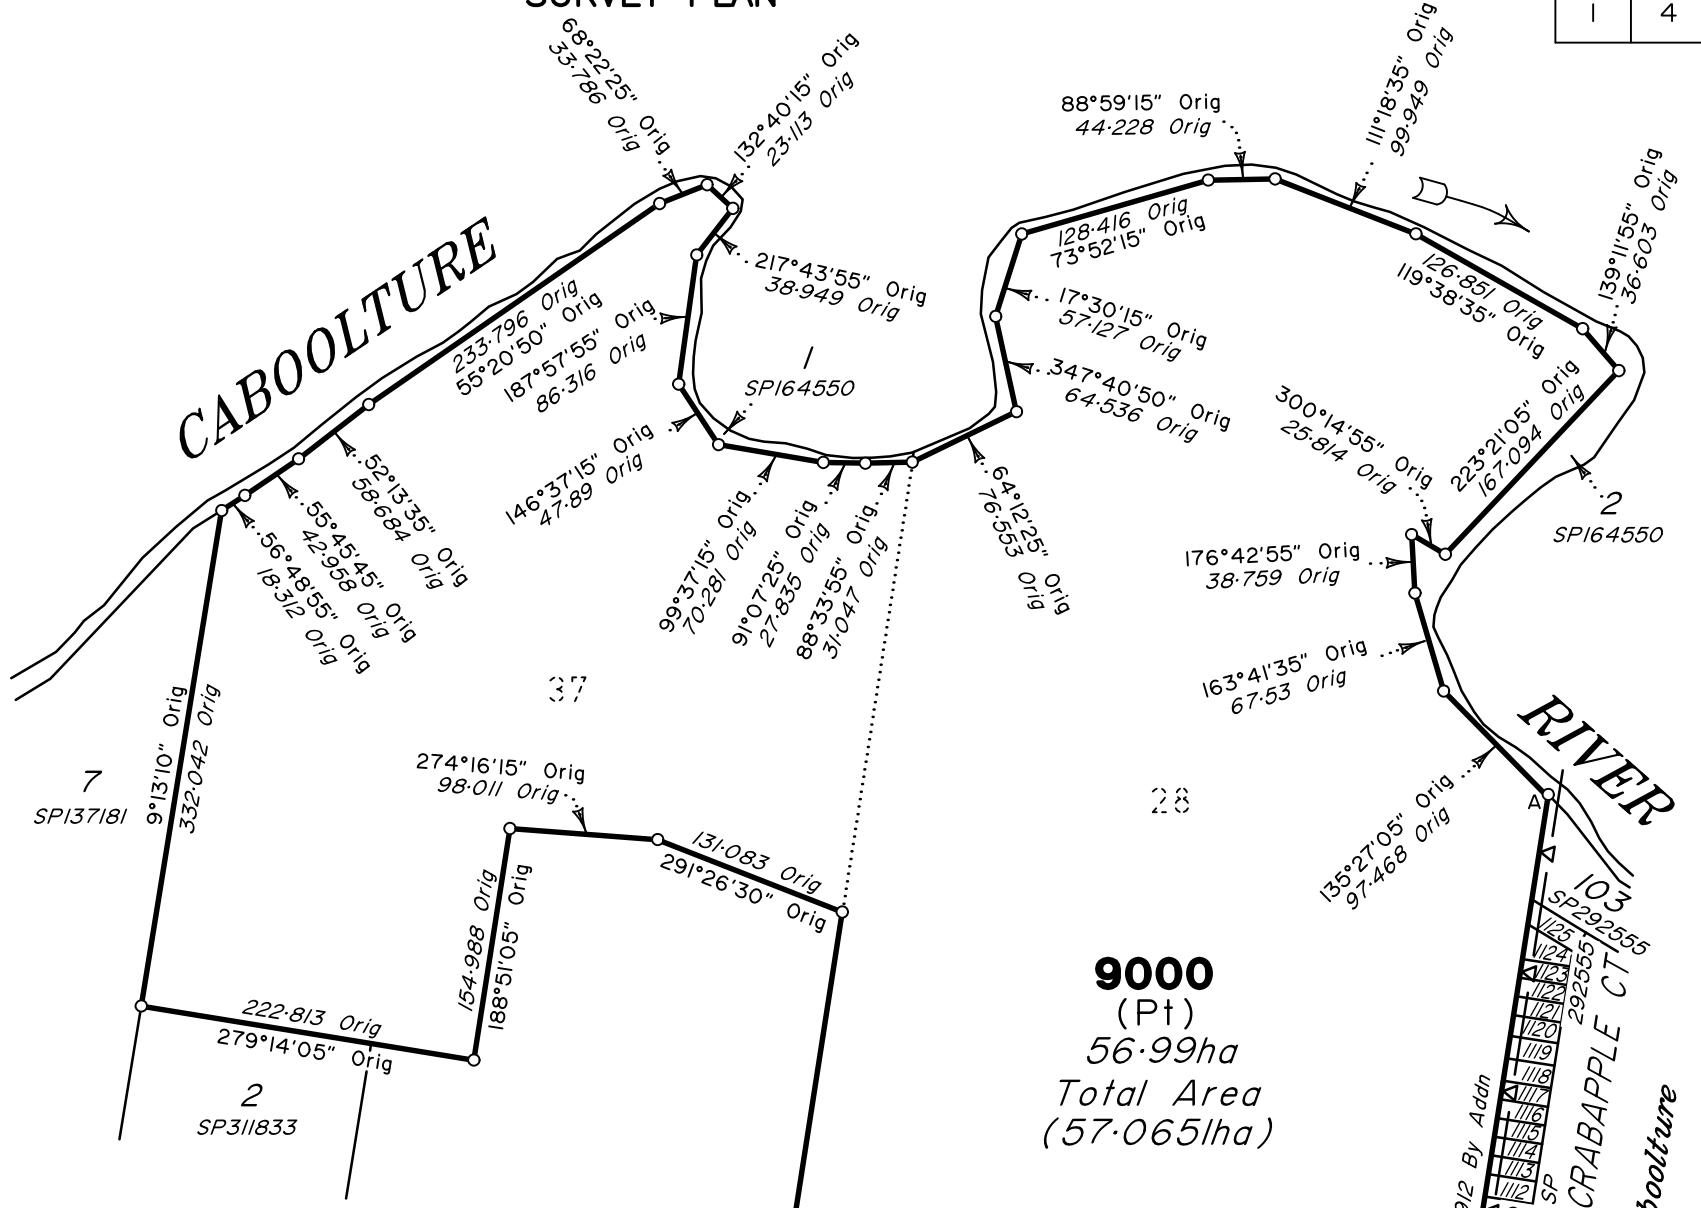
SURVEY PLAN

| 1 | 4 |

68°22'25"
33·786 Orig
Orig

132°40'15" Orig
23·113 Orig

88°59'15" Orig
44·228 Orig

111°18'35" Orig
99·949 Orig

CABOOLTURE

128·416 Orig
73°52'15" Orig

217°43'55" Orig
38·949 Orig

233·796 Orig
55°20'50" Orig

187°57'55" Orig
86·316 Orig

17°30'15" Orig
57·127 Orig

126·851 Orig
119°38'35" Orig

139°11'55" Orig
36·603 Orig

1
SP164550

347°40'50" Orig
64·536 Orig

300°14'55" Orig
25·814 Orig

223°21'05" Orig
167·094 Orig

146°37'15" Orig
47·89 Orig

52°13'35" Orig
58·684 Orig

55°45'45" Orig
42·958 Orig

56°48'55" Orig
18·312 Orig

99°37'15" Orig
70·281 Orig

91°07'25" Orig
27·835 Orig

88°33'55" Orig
31·047 Orig

64°12'25" Orig
76·553 Orig

2
SP164550

176°42'55" Orig
38·759 Orig

37

163°41'35" Orig
67·53 Orig

RIVER

274°16'15" Orig
98·011 Orig

7
SP137181

9°13'10" Orig
332·042 Orig

28

A

131·083 Orig
291°26'30" Orig

135°27'05" Orig
97·468 Orig

103
SP292555

154·988 Orig
188°51'05" Orig

9000
(Pt)
56·99ha
Total Area
(57·0651ha)

125 124 123 122 121 120 119 118 117 116 115 114 113 112
SP 292555
CRABAPPLE CT
912 By Addn

222·813 Orig
279°14'05" Orig

2
SP311833

Caboolture